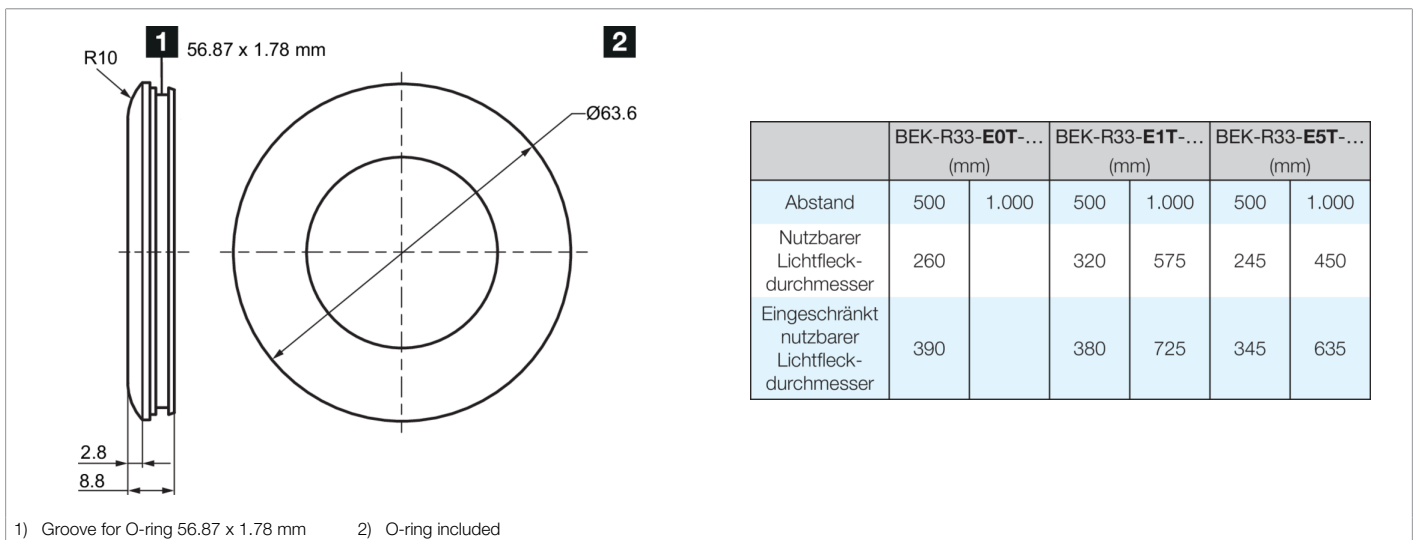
R10

1 56.87 x 1.78 mm

2

Ø63.6

2.8

8.8

| | BEK-R33-**E0T**-… (mm) | | BEK-R33-**E1T**-… (mm) | | BEK-R33-**E5T**-… (mm) | |
|---|---|---|---|---|---|---|
| Abstand | 500 | 1.000 | 500 | 1.000 | 500 | 1.000 |
| Nutzbarer Lichtfleckdurchmesser | 260 | | 320 | 575 | 245 | 450 |
| Eingeschränkt nutzbarer Lichtfleckdurchmesser | 390 | | 380 | 725 | 345 | 635 |

1) Groove for O-ring 56.87 x 1.78 mm 2) O-ring included